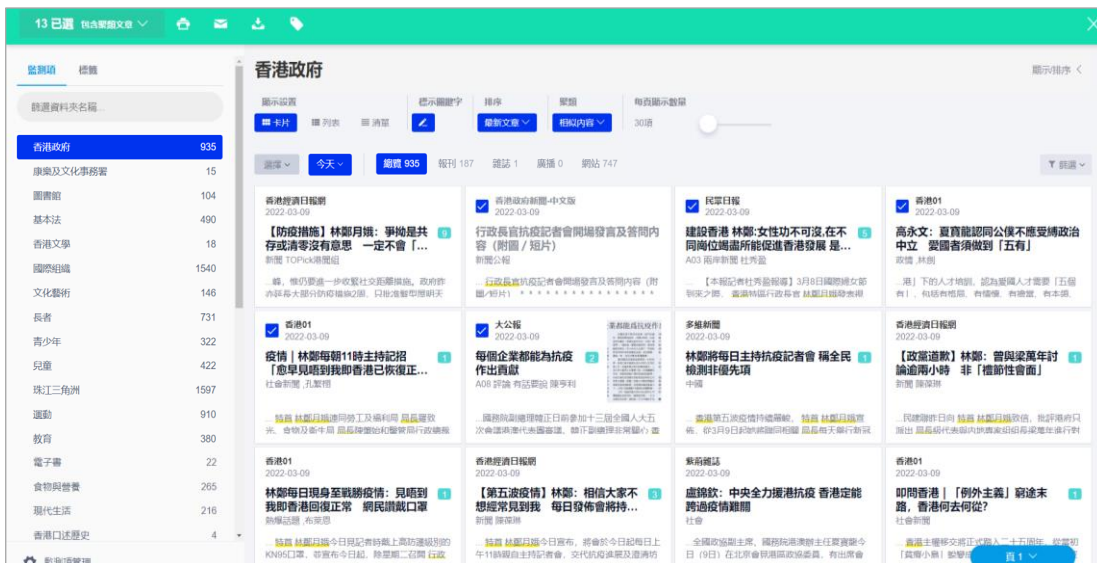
13 已選 包含關聯文章

監測項 標籤

篩選資料夾名稱...

| 香港政府 | 935 |
|---|---|
| 康樂及文化事務署 | 15 |
| 圖書館 | 104 |
| 基本法 | 490 |
| 香港文學 | 18 |
| 國際組織 | 1540 |
| 文化藝術 | 146 |
| 長者 | 731 |
| 青少年 | 322 |
| 兒童 | 422 |
| 珠江三角洲 | 1597 |
| 運動 | 910 |
| 教育 | 380 |
| 電子書 | 22 |
| 食物與營養 | 265 |
| 現代生活 | 216 |
| 香港口述歷史 | 4 |

監測項管理

香港政府

顯示排序

顯示設置 卡片 列表 清單 標示關鍵字 排序 最新文章 關聯 相似內容 每頁顯示數量 30項

選擇 今天 總覽 935 報刊 187 雜誌 1 廣播 0 網站 747 篩選

香港經濟日報網
2022-03-09
【防疫措施】林鄭月娥：爭拗是共存或清零沒有意思 一定不會「...
新聞 TOPick新聞組
...峰，慢仍要進一步收緊社交距離措施。政府昨亦採取大部分防疫措施2個，只批准醫學歷明天

香港政府新聞-中文版
2022-03-09
行政長官抗疫記者會開場發言及答問內容（附圖／短片）
新聞公報
...行政長官抗疫記者會開場發言及答問內容（附圖／短片）

民眾日報
2022-03-09
建設香港 林鄭:女性功不可沒,在不同崗位竭盡所能促進香港發展 是...
A03 兩岸新聞 杜秀盈
...【本報記者杜秀盈報導】3月8日國際婦女節到來之際，香港特區行政長官林鄭月娥發表視

香港01
2022-03-09
高永文：夏寶龍認同公僕不應受播政治中立 愛國者須做到「五有」
政情 林劍
...港」下的人才培訓，認為愛國人才需要「五個有」，包括有抱負、有擔當、有德當、有本領、

香港01
2022-03-09
疫情｜林鄭每朝11時主持記招 「愈早見唔到我即香港已恢復正...
社會新聞 孔繁棟
...特首林鄭月娥連同勞工及福利局局長羅致光、食物及衞生局局長陳肇始和醫管局行政總裁

大公報
2022-03-09
每個企業都能為抗疫作出貢獻
A08 評論 有話要說 陳亨利
...國務院副總理韓正日前參加十三屆全國人大五次會議港澳代表團審議，韓正副總理非常關心香

多維新聞
2022-03-09
林鄭將每日主持抗疫記者會 稱全民檢測非優先項
中國
...香港第五波疫情持續蔓延，特首林鄭月娥宣佈，從3月9日起她將聯同相關局長每天舉行新冠

香港經濟日報網
2022-03-09
【政treet道歉】林鄭：曾與梁萬年討論逾兩小時 非「禮節性會面」
新聞 陳萍琳
...民建聯昨日向特首林鄭月娥致信，批評港府只派出局長級代表與內地專家組的梁萬年進行對

香港01
2022-03-09
林鄭每日現身至戰勝疫情：見唔到我即香港回復正常 網民讚戴口罩
熱爆話題 布萊恩
...特首林鄭月娥今日見記者時戴上高防護級別的KN95口罩，容宣布今日起，除星期二召開行政

香港經濟日報網
2022-03-09
【第五波疫情】林鄭：相信大家不想經常見到我 每日發佈會將持...
新聞 陳萍琳
...特首林鄭月娥今日宣布，將會於今日起每日上午11時親自主持記者會，交代抗疫進展及邀請

紫荊雜誌
2022-03-09
盧錦欽：中央全力援港抗疫 香港定能跨過疫情難關
社會
...全國政協副主席、國務院港澳辦主任夏寶龍今日（9日）在北京會見港區政協委員，有出席會

香港01
2022-03-09
叩問香港｜「例外主義」窮途末路，香港何去何從?
社會新聞
...香港主權移交將正式踏入二十五周年，從當初「貧瘠小島」變身

頁1